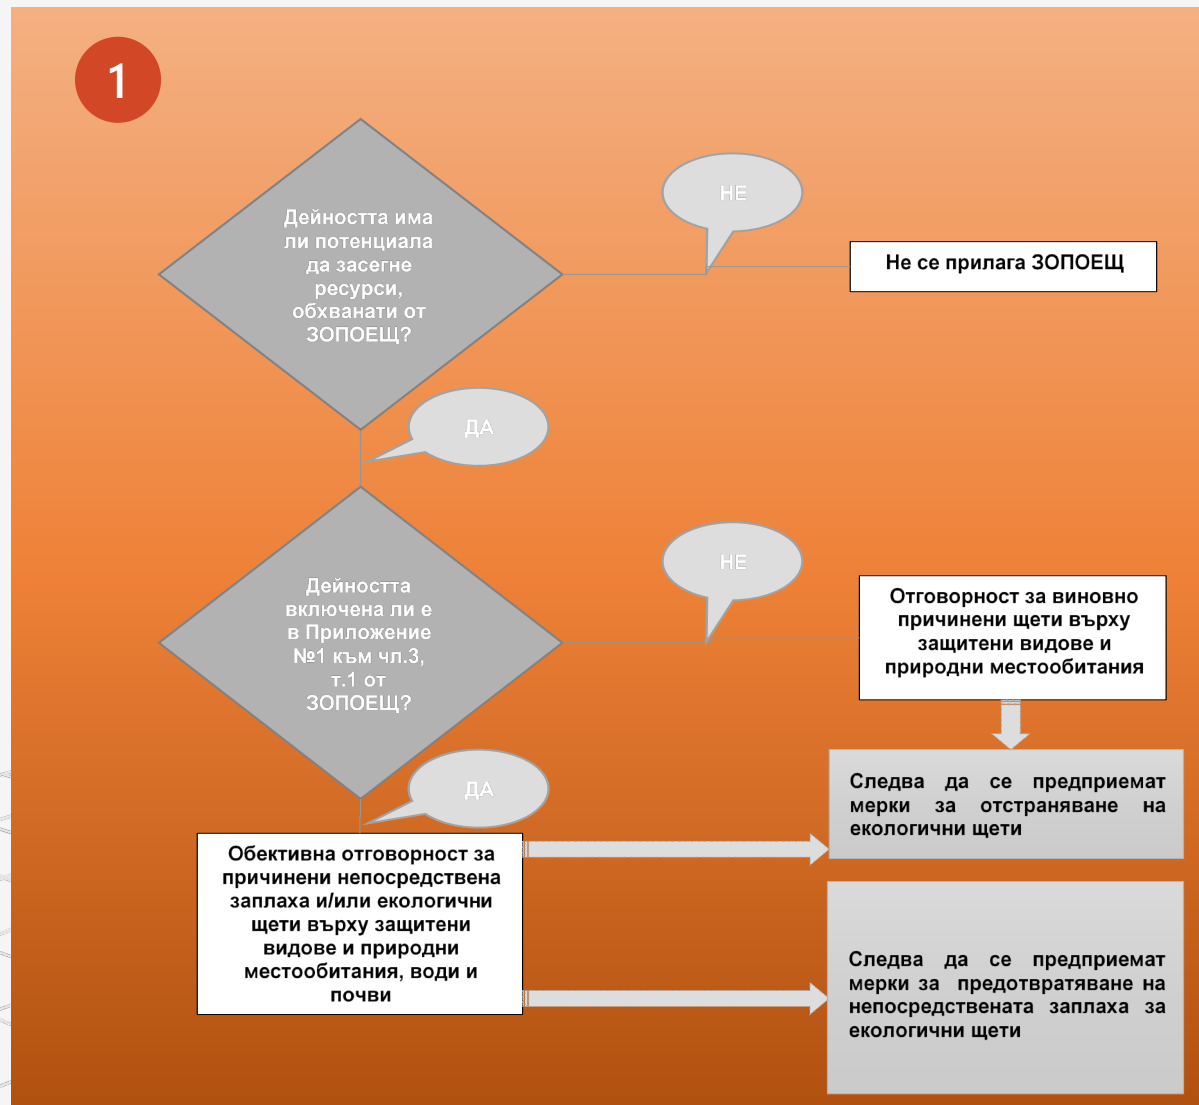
1

Дейността има ли потенциала да засегне ресурси, обхванати от ЗОПОЕЩ?

НЕ

Не се прилага ЗОПОЕЩ

ДА

Дейността включена ли е в Приложение №1 към чл.3, т.1 от ЗОПОЕЩ?

НЕ

Отговорност за виновно причинени щети върху защитени видове и природни местообитания

Следва да се предприемат мерки за отстраняване на екологични щети

ДА

Обективна отговорност за причинени непосредствена заплаха и/или екологични щети върху защитени видове и природни местообитания, води и почви

Следва да се предприемат мерки за предотвратяване на непосредствената заплаха за екологични щети